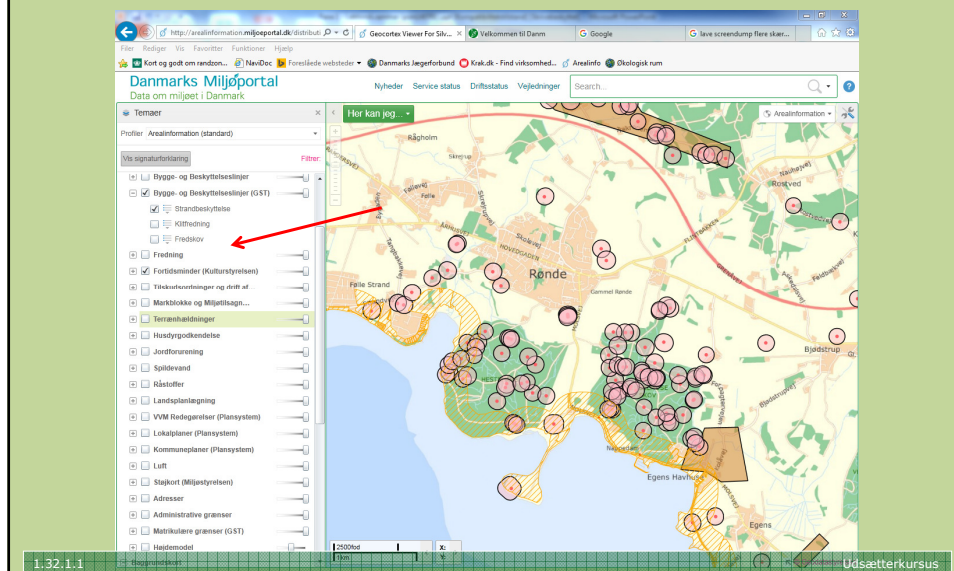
http://arealinformation.miljoeportal.dk/distributi
Geocortex Viewer For Silv...
Velkommen til Danm
Google
lave screendump flere skær...
Filer Rediger Vis Favoritter Funktioner Hjælp
Kort og godt om randzon...
NaviDoc
Foreslåede websteder
Danmarks Jægerforbund
Krak.dk - Find virksomhed...
Arealinfo
Økologisk rum
Danmarks Miljøportal
Data om miljøet i Danmark
Nyheder Service status Driftsstatus Vejledninger
Search...
Temaer
Profiler Arealinformation (standard)
Vis signaturforklaring
Filter:
Bygge- og Beskyttelseslinjer
Bygge- og Beskyttelseslinjer (GST)
Strandbeskyttelse
Klitfredning
Fredskov
Fredning
Fortidsminder (Kulturstyrelsen)
Tilskudsordninger og drift af...
Markblokke og Miljøtilsagn...
Terrænhældninger
Husdyrgodkendelse
Jordforurening
Spildevand
Råstoffer
Landsplanlægning
VVM Redegørelser (Plansystem)
Lokalplaner (Plansystem)
Kommuneplaner (Plansystem)
Luft
Støjkort (Miljøstyrelsen)
Adresser
Administrative grænser
Matrikulære grænser (GST)
Højdemodel
Baggrundskort
Her kan jeg...
Arealinformation
Rågholm
Skrejrup
Rostved
Følle
Hovedgaden
Rønde
Følle Strand
Gammel Rønde
Bjødstrup
Egens Havhuse
Egens
2500fod
1km
X:
1.32.1.1
Udsætterkursus